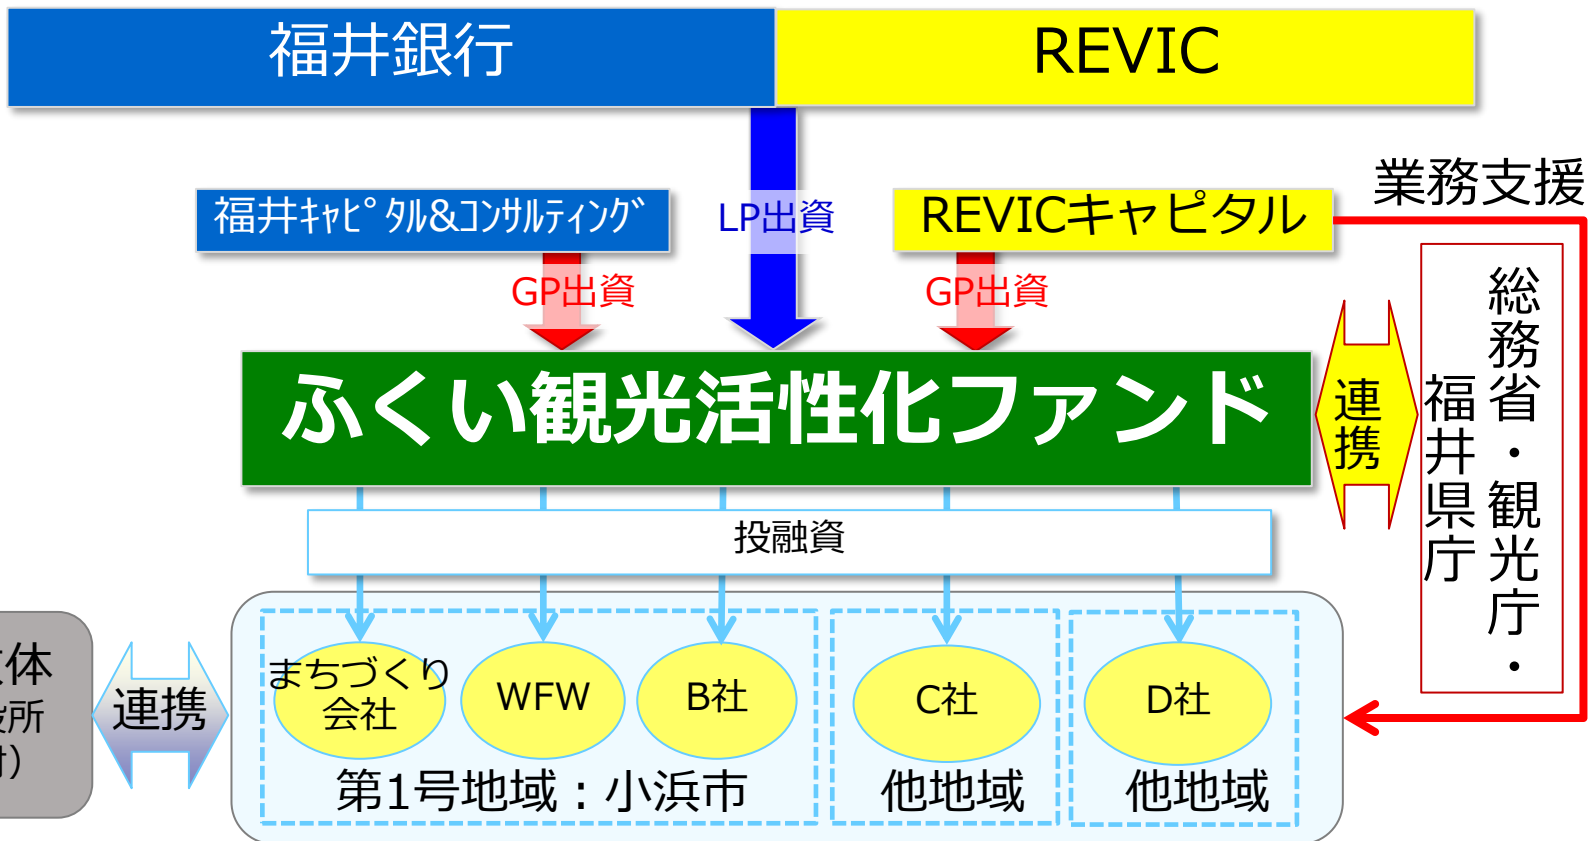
福井銀行

REVIC

業務支援

福井ｷｬﾋﾟﾀﾙ&ｺﾝｻﾙﾃｨﾝｸﾞ

LP出資

REVICキャピタル

GP出資

GP出資

総務省・観光庁・

福井県庁

ふくい観光活性化ファンド

連携

投融資

体
所
)

連携

まちづくり会社

WFW

B社

C社

D社

第1号地域：小浜市

他地域

他地域